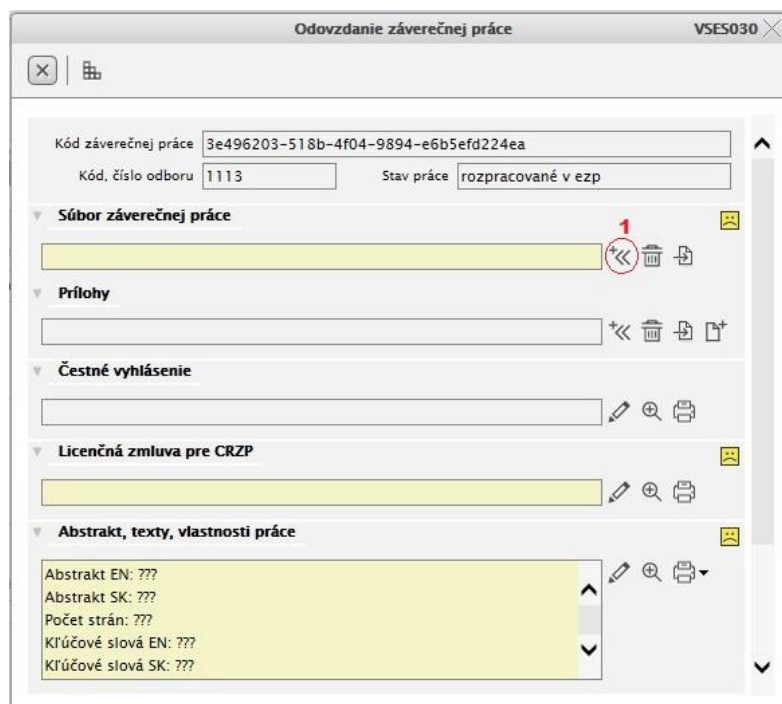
Odovzdanie záverečnej práce

VSES030

Kód záverečnej práce 3e496203-518b-4f04-9894-e6b5efd224ea

Kód, číslo odboru 1113

Stav práce rozpracované v ezp

Súbor záverečnej práce

1

Prílohy

Čestné vyhlásenie

Licenčná zmluva pre CRZP

Abstrakt, texty, vlastnosti práce

Abstrakt EN: ???
Abstrakt SK: ???
Počet strán: ???
Kľúčové slová EN: ???
Kľúčové slová SK: ???